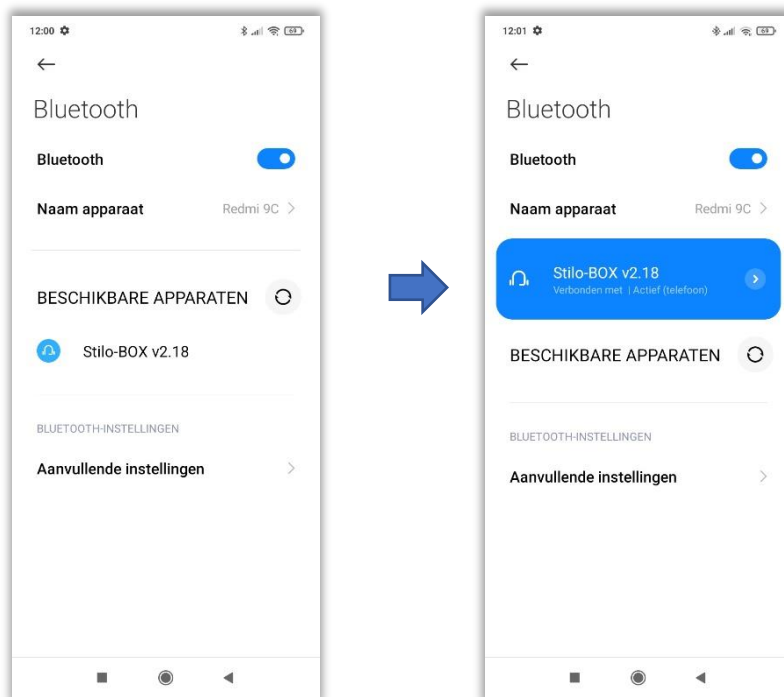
12:00

Bluetooth

Bluetooth

Naam apparaat Redmi 9C

BESCHIKBARE APPARATEN

Stilo-BOX v2.18

BLUETOOTH-INSTELLINGEN

Aanvullende instellingen

12:01

Bluetooth

Bluetooth

Naam apparaat Redmi 9C

Stilo-BOX v2.18
Verbonden met | Actief (telefoon)

BESCHIKBARE APPARATEN

BLUETOOTH-INSTELLINGEN

Aanvullende instellingen